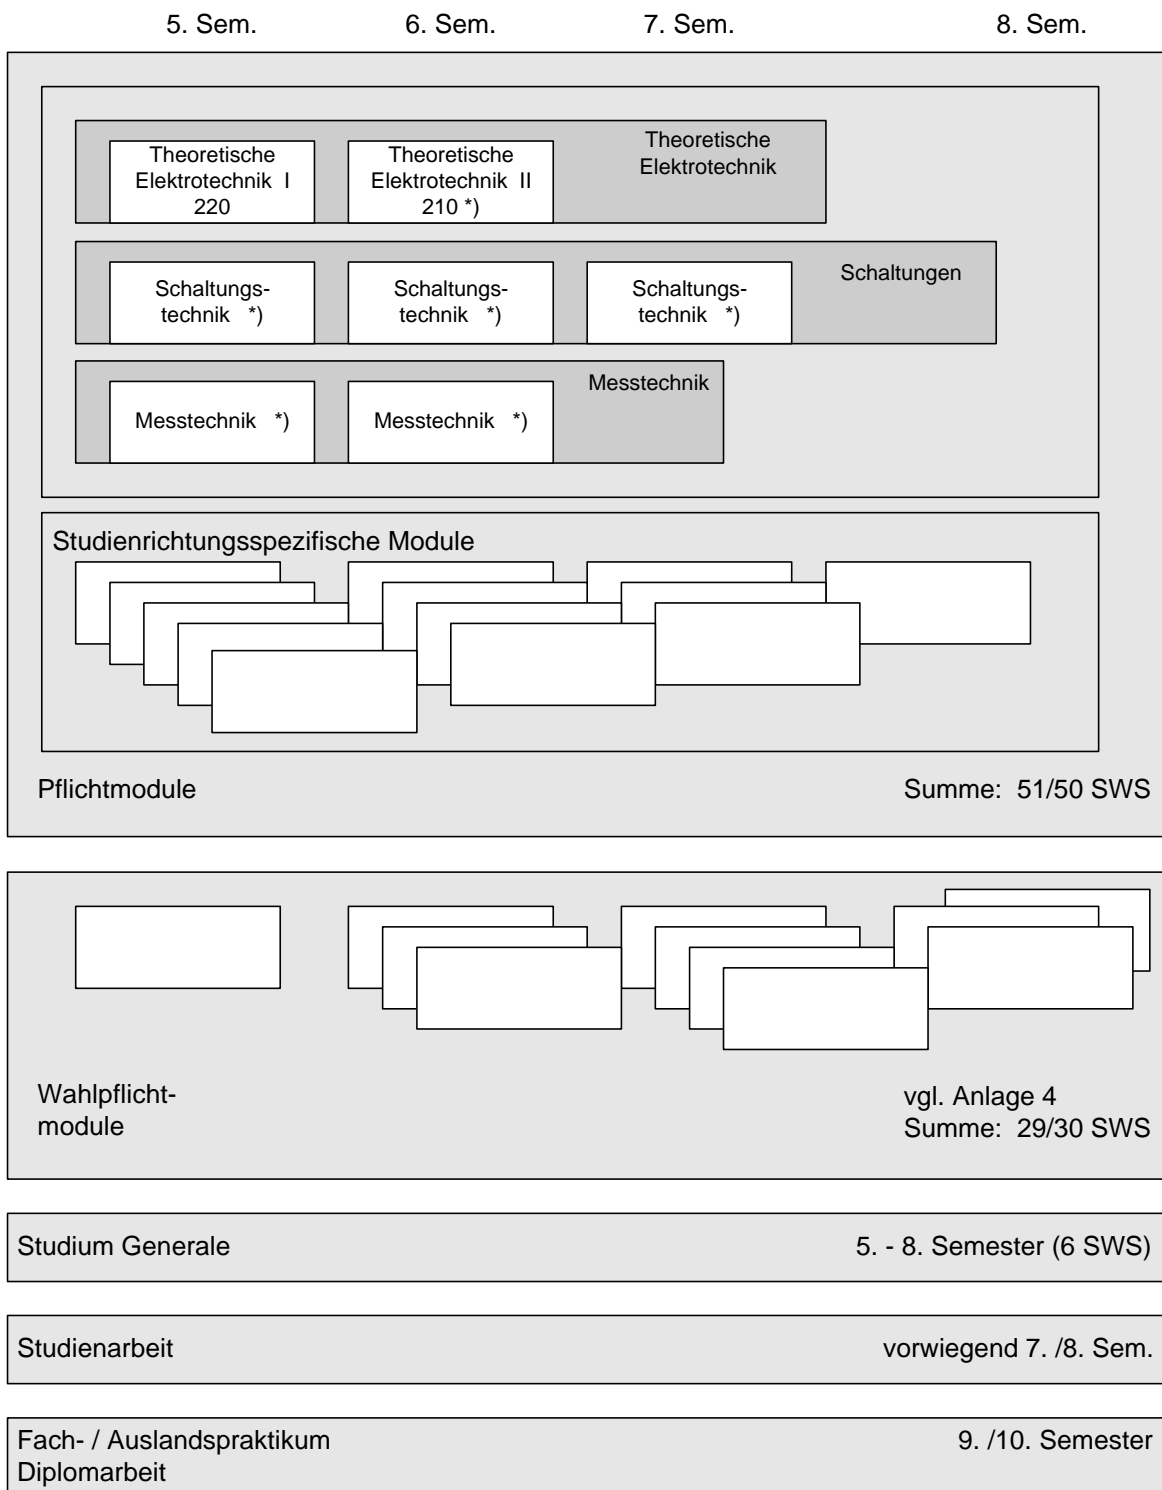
5. Sem. 6. Sem. 7. Sem. 8. Sem.

Theoretische Elektrotechnik I 220

Theoretische Elektrotechnik II 210 *)

Theoretische Elektrotechnik

Schaltungstechnik *)

Schaltungstechnik *)

Schaltungstechnik *)

Schaltungen

Messtechnik *)

Messtechnik *)

Messtechnik

Studienrichtungsspezifische Module

Pflichtmodule

Summe: 51/50 SWS

Wahlpflichtmodule

vgl. Anlage 4
Summe: 29/30 SWS

Studium Generale

5. - 8. Semester (6 SWS)

Studienarbeit

vorwiegend 7. /8. Sem.

Fach- / Auslandspraktikum
Diplomarbeit

9. /10. Semester